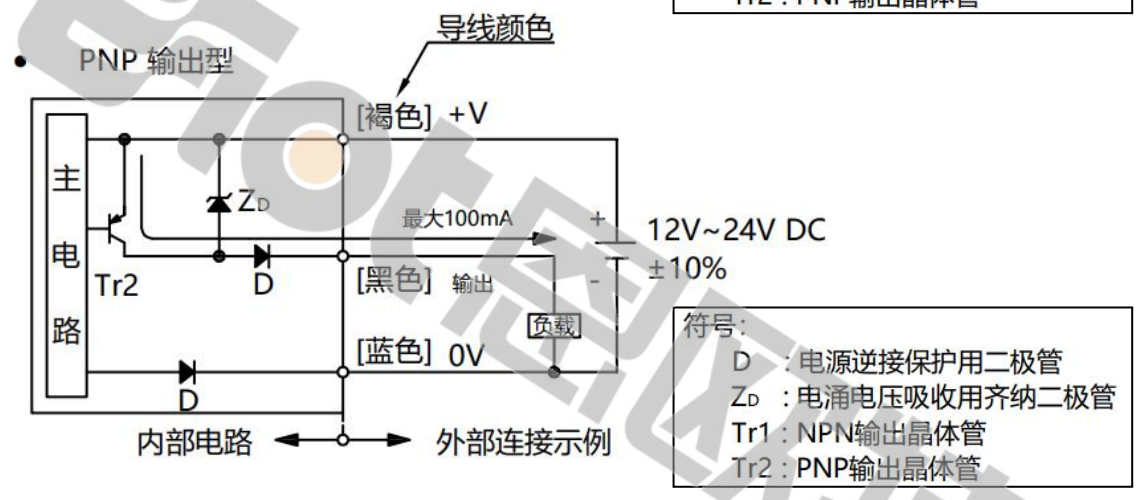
Tr2 : PNP输出晶体管

导线颜色

• PNP 输出型

[褐色] +V

主电路

$Z_D$

最大100mA

+

12V~24V DC

Tr2

D

[黑色] 输出

-

±10%

负载

[蓝色] 0V

D

内部电路

外部连接示例

符号:
D : 电源逆接保护用二极管
$Z_D$ : 电涌电压吸收用齐纳二极管
Tr1 : NPN输出晶体管
Tr2 : PNP输出晶体管